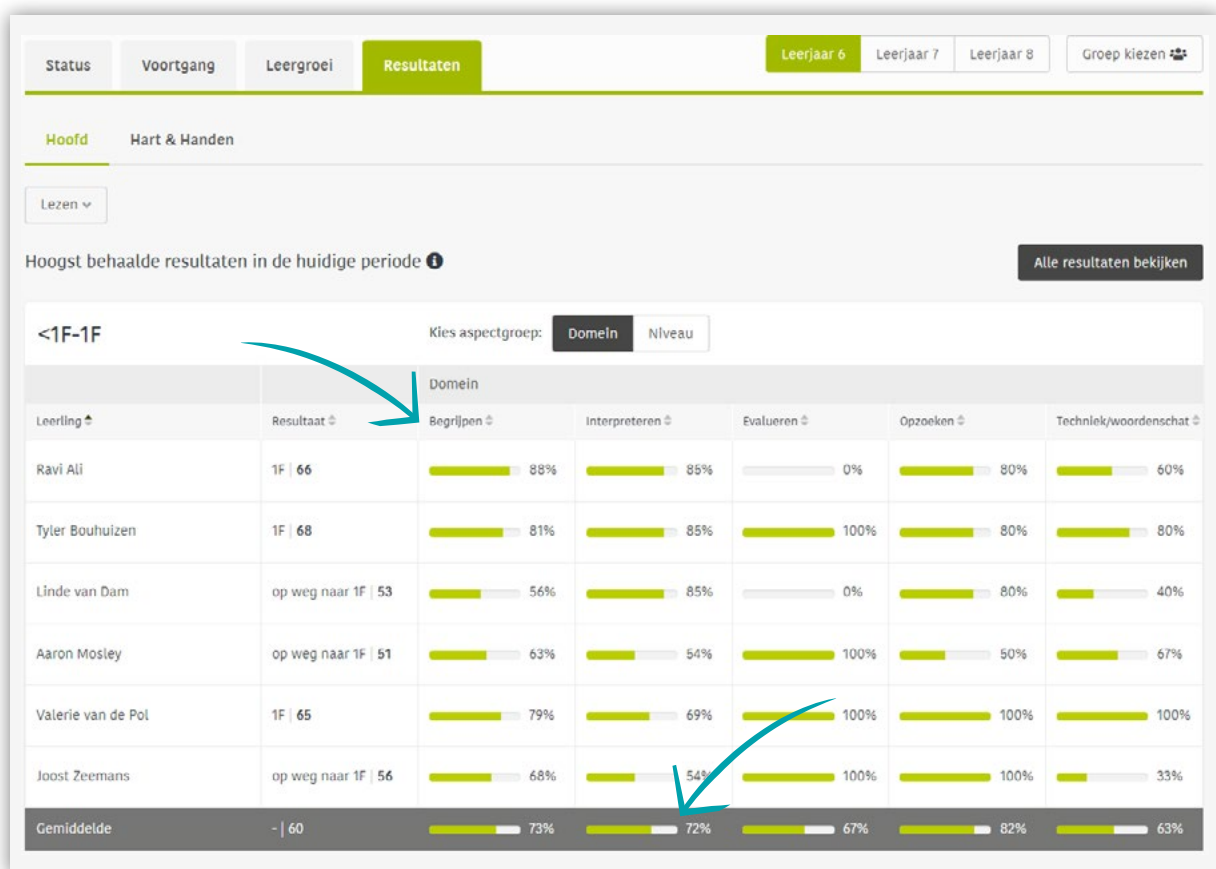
Status | Voortgang | Leergroei | Resultaten

Leerjaar 6 | Leerjaar 7 | Leerjaar 8

Groep kiezen

Hoofd | Hart & Handen

Lezen

Hoogst behaalde resultaten in de huidige periode

Alle resultaten bekijken

<1F-1F

Kies aspectgroep: Domein | Niveau

Domein

| Leerling | Resultaat | Begrijpen | Interpreteren | Evalueren | Opzoeken | Techniek/woordenschat |
|---|---|---|---|---|---|---|
| Ravi Ali | 1F \| 66 | 88% | 85% | 0% | 80% | 60% |
| Tyler Bouhuizen | 1F \| 68 | 81% | 85% | 100% | 80% | 80% |
| Linde van Dam | op weg naar 1F \| 53 | 56% | 85% | 0% | 80% | 40% |
| Aaron Mosley | op weg naar 1F \| 51 | 63% | 54% | 100% | 50% | 67% |
| Valerie van de Pol | 1F \| 65 | 79% | 69% | 100% | 100% | 100% |
| Joost Zeemans | op weg naar 1F \| 56 | 68% | 54% | 100% | 100% | 33% |
| Gemiddelde | - \| 60 | 73% | 72% | 67% | 82% | 63% |